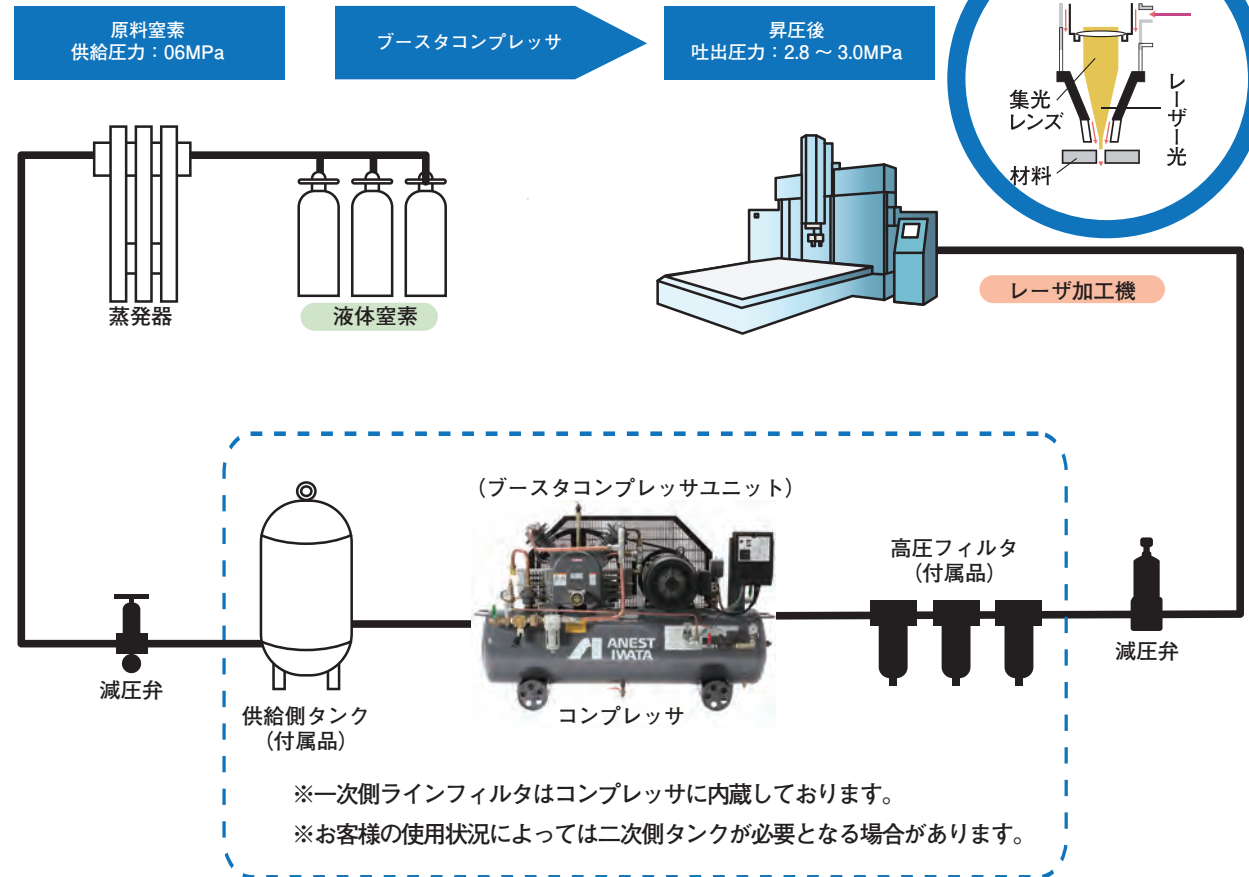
原料窒素
供給圧力：06MPa

ブースタコンプレッサ

昇圧後
吐出圧力：2.8 ～ 3.0MPa

集光
レンズ

レーザー光

材料

蒸発器

液体窒素

レーザ加工機

（ブースタコンプレッサユニット）

高圧フィルタ
（付属品）

ANEST IWATA

減圧弁

減圧弁

供給側タンク
（付属品）

コンプレッサ

※一次側ラインフィルタはコンプレッサに内蔵しております。

※お客様の使用状況によっては二次側タンクが必要となる場合があります。